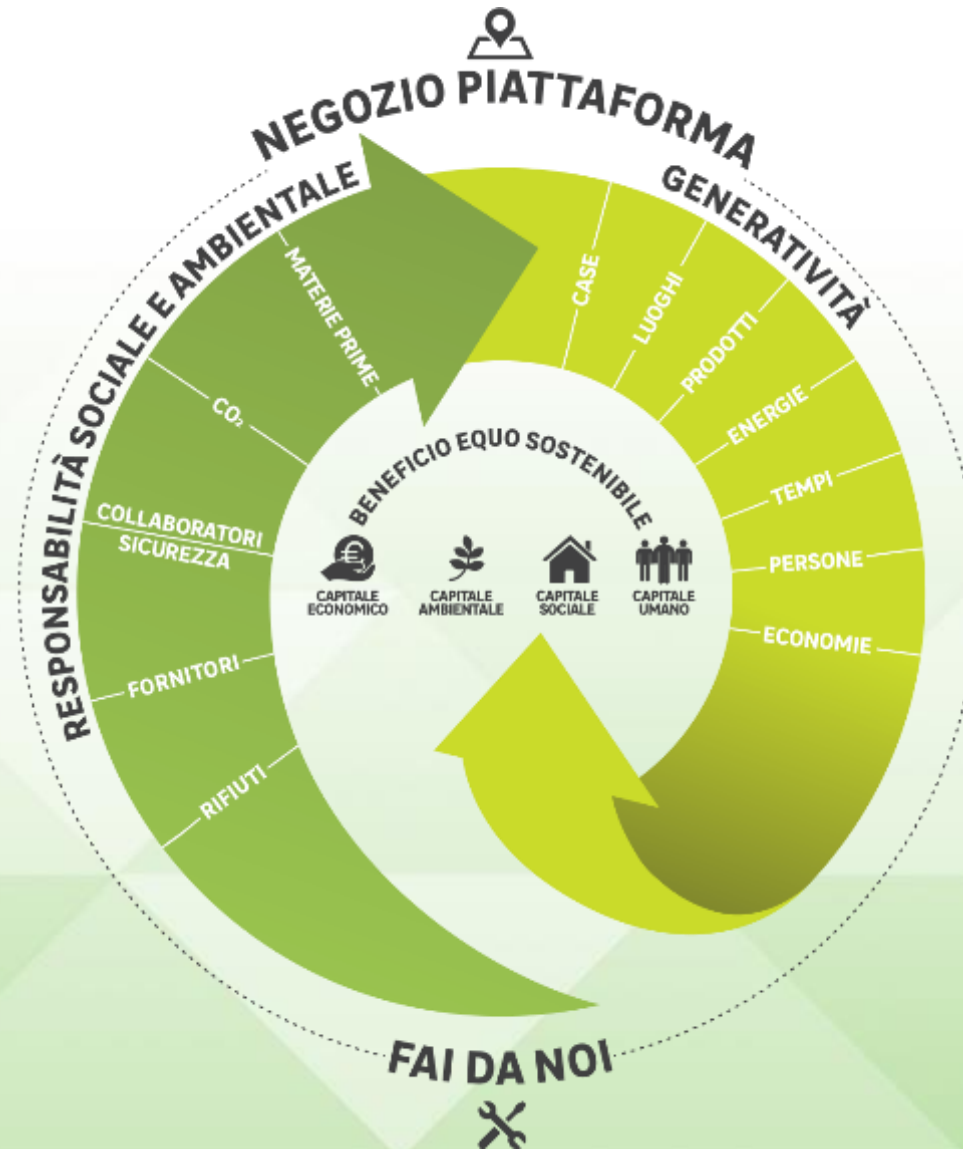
NEGOZIO PIATTAFORMA

RESPONSABILITÀ SOCIALE E AMBIENTALE

MATERIE PRIME

$CO_2$

COLLABORATORI
SICUREZZA

FORNITORI

RIFIUTI

GENERATIVITÀ

CASE

LUOGHI

PRODOTTI

ENERGIE

TEMPI

PERSONE

ECONOMIE

BENEFICIO EQUO SOSTENIBILE

CAPITALE ECONOMICO

CAPITALE AMBIENTALE

CAPITALE SOCIALE

CAPITALE UMANO

FAI DA NOI